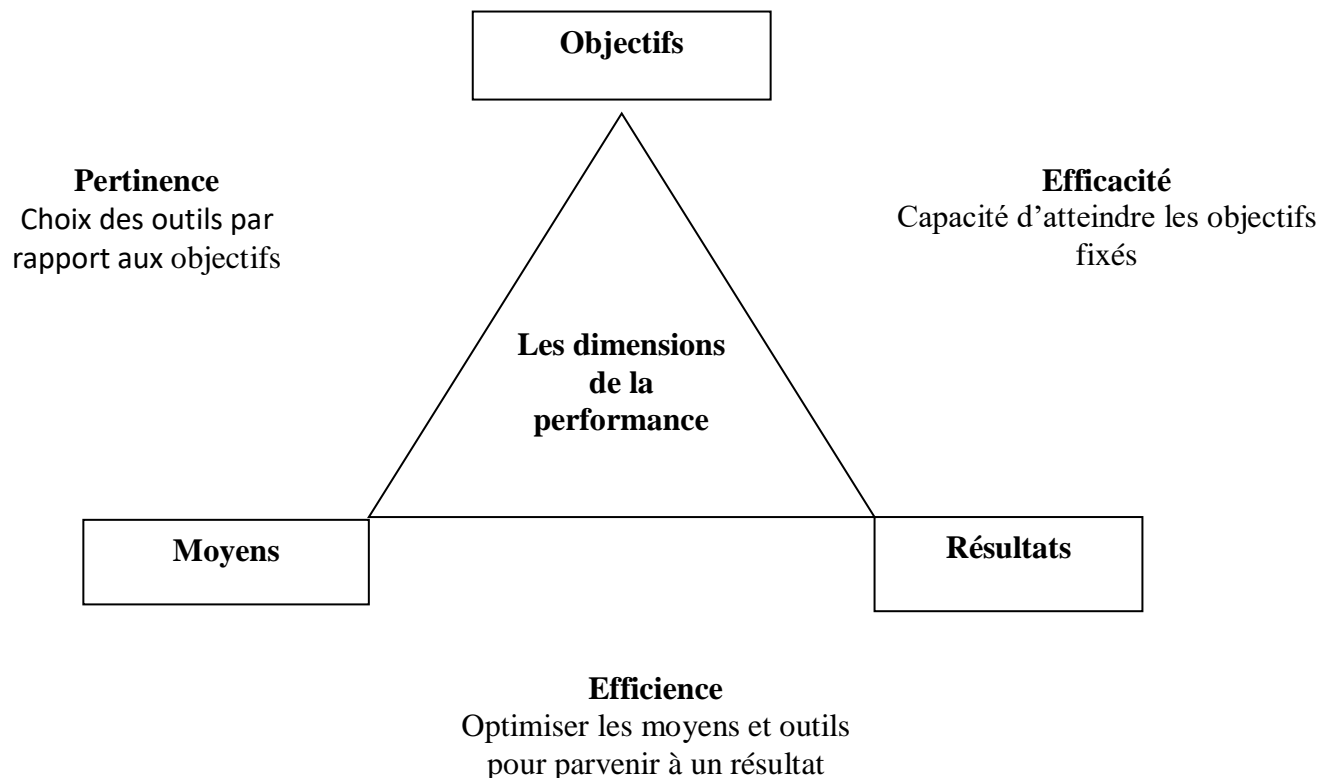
Objectifs

Pertinence
Choix des outils par rapport aux objectifs

Efficacité
Capacité d'atteindre les objectifs fixés

Les dimensions de la performance

Moyens

Résultats

Efficience
Optimiser les moyens et outils pour parvenir à un résultat